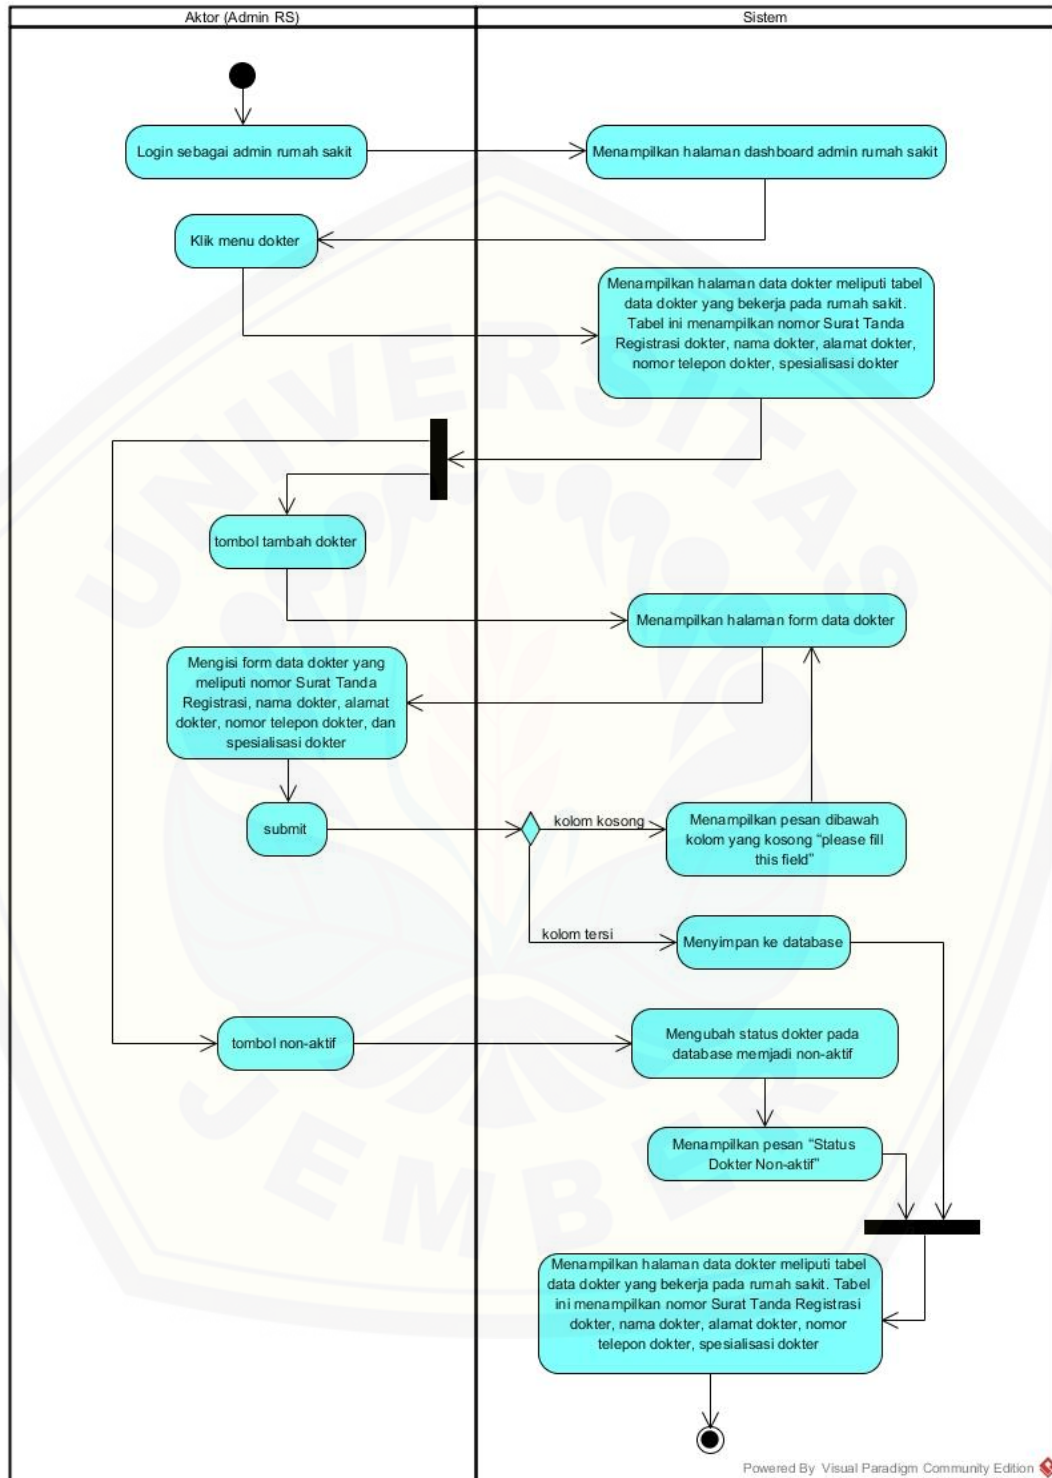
Aktor (Admin RS)

Sistem

Login sebagai admin rumah sakit

Menampilkan halaman dashboard admin rumah sakit

Klik menu dokter

Menampilkan halaman data dokter meliputi tabel data dokter yang bekerja pada rumah sakit. Tabel ini menampilkan nomor Surat Tanda Registrasi dokter, nama dokter, alamat dokter, nomor telepon dokter, spesialisasi dokter

tombol tambah dokter

Menampilkan halaman form data dokter

Mengisi form data dokter yang meliputi nomor Surat Tanda Registrasi, nama dokter, alamat dokter, nomor telepon dokter, dan spesialisasi dokter

submit

kolom kosong

Menampilkan pesan dibawah kolom yang kosong "please fill this field"

kolom tersi

Menyimpan ke database

tombol non-aktif

Mengubah status dokter pada database memjadi non-aktif

Menampilkan pesan "Status Dokter Non-aktif"

Menampilkan halaman data dokter meliputi tabel data dokter yang bekerja pada rumah sakit. Tabel ini menampilkan nomor Surat Tanda Registrasi dokter, nama dokter, alamat dokter, nomor telepon dokter, spesialisasi dokter

Powered By Visual Paradigm Community Edition